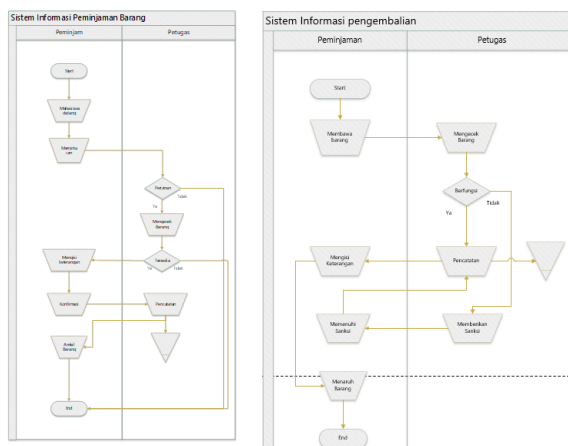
Sistem Informasi Peminjaman Barang

| Peminjam | Petugas |
|---|---|

Start

Mahasiswa datang

Memasukan

Pertama

Tidak

Ya

Mengecek Barang

Tersedia

Ya

Tidak

Mengisi keterangan

Konfirmasi

Pencatatan

Ambil Barang

End

Sistem Informasi pengembalian

| Peminjaman | Petugas |
|---|---|

Start

Membawa barang

Mengecek Barang

Berfungsi

Tidak

Ya

Mengisi Keterangan

Pencatatan

Memenuhi Sanksi

Memberikan Sanksi

Menaruh Barang

End